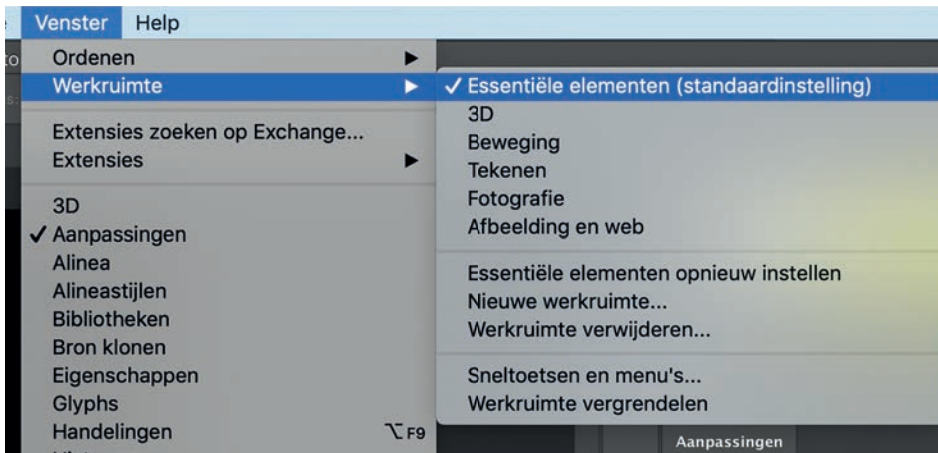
Venster Help

Ordenen ▶
Werkruimte ▶

Extensies zoeken op Exchange...
Extensies ▶

3D
✓ Aanpassingen
Alinea
Alineastijlen
Bibliotheken
Bron klonen
Eigenschappen
Glyphs
Handelingen ⌥F9

✓ Essentiële elementen (standaardinstelling)
3D
Beweging
Tekenen
Fotografie
Afbeelding en web

Essentiële elementen opnieuw instellen
Nieuwe werkruimte...
Werkruimte verwijderen...

Sneltoetsen en menu's...
Werkruimte vergrendelen

Aanpassingen